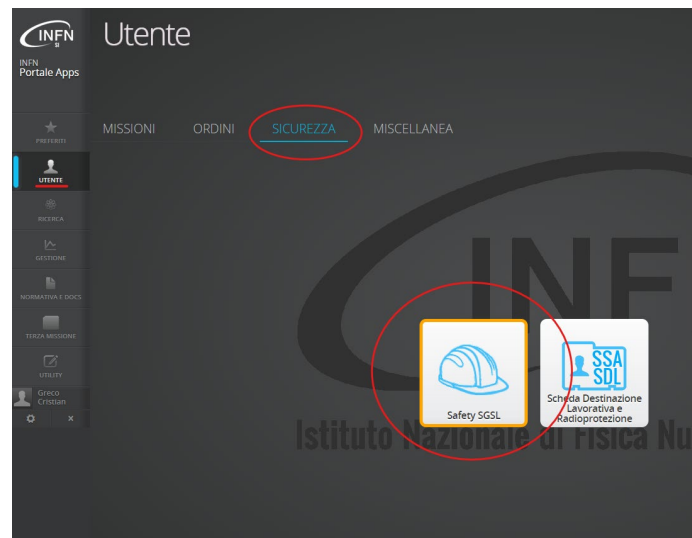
INFN

INFN
Portale Apps

Utente

PREFERITI
UTENTE
RICERCA
GESTIONE
NORMATIVA E DOCS
TERZA MISSIONE
UTILITY
Greco
Cristian

MISSIONI
ORDINI
SICUREZZA
MISCELLANEA

INF
Istituto Nazionale di Fisica Nu

Safety SGSL

SSA
SDL
Scheda Destinazione Lavorativa e Radioprotezione